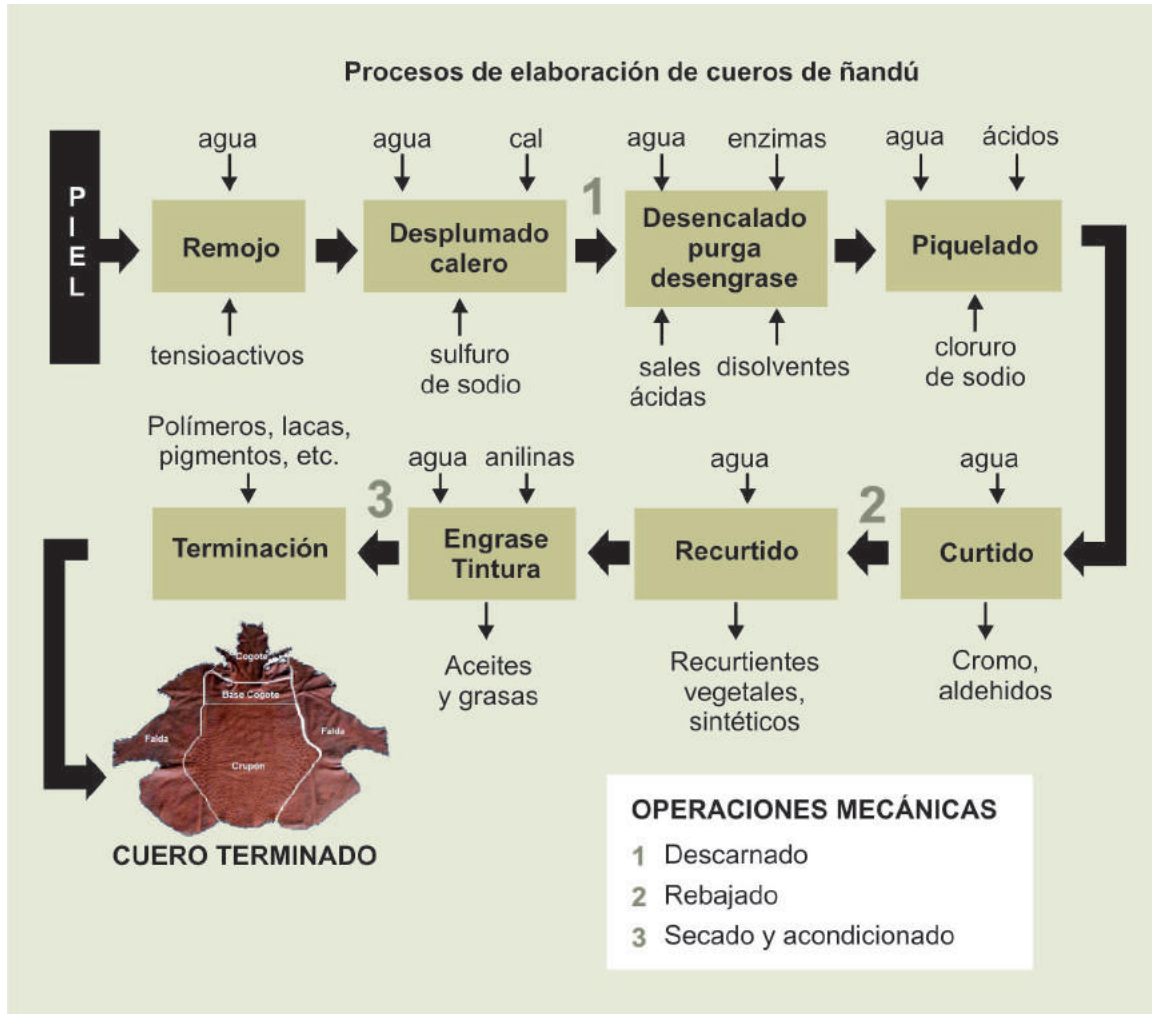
Procesos de elaboración de cueros de ñandú

PIEL

agua
Remojo
tensioactivos

agua
cal
Desplumado calero
sulfuro de sodio

1

agua
enzimas
Desencalado purga desengrase
sales ácidas
disolventes

agua
ácidos
Piquelado
cloruro de sodio

agua
Curtido
Cromo, aldehidos

2

agua
Recurtido
Recurtientes vegetales, sintéticos

agua
anilinas
Engrase Tintura
Aceites y grasas

3

Polímeros, lacas, pigmentos, etc.
Terminación

Cogote
Base Cogote
Falda
Falda
Crupon

CUERO TERMINADO

OPERACIONES MECÁNICAS
1 Descarnado
2 Rebajado
3 Secado y acondicionado